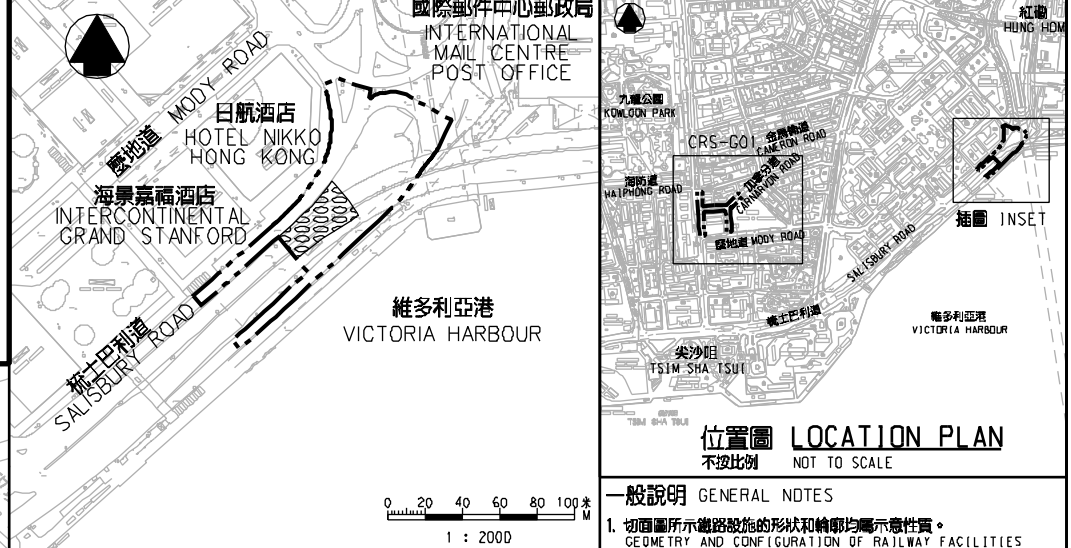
國際郵件中心郵政局
INTERNATIONAL MAIL CENTRE POST OFFICE

麼地道 MODY ROAD

日航酒店
HOTEL NIKKO HONG KONG

海景嘉福酒店
INTERCONTINENTAL GRAND STANFORD

梳士巴利道
SALISBURY ROAD

維多利亞港
VICTORIA HARBOUR

0 20 40 60 80 100米 M
1 : 2000

紅磡
HUNG HOM

九龍公園
KOWLOON PARK

CRS-G01

金馬倫道
CAMERON ROAD

海防道
HAIPHONG ROAD

加拿分道
CARNARVON ROAD

麼地道 MODY ROAD

插圖 INSET

SALISBURY ROAD

梳士巴利道

維多利亞港
VICTORIA HARBOUR

尖沙咀
TSIM SHA TSUI

TSIM SHA TSUI

位置圖 LOCATION PLAN
不按比例 NOT TO SCALE

一般說明 GENERAL NOTES

1. 切面圖所示鐵路設施的形狀和輪廓均屬示意性質。
GEOMETRY AND CONFIGURATION OF RAILWAY FACILITIES